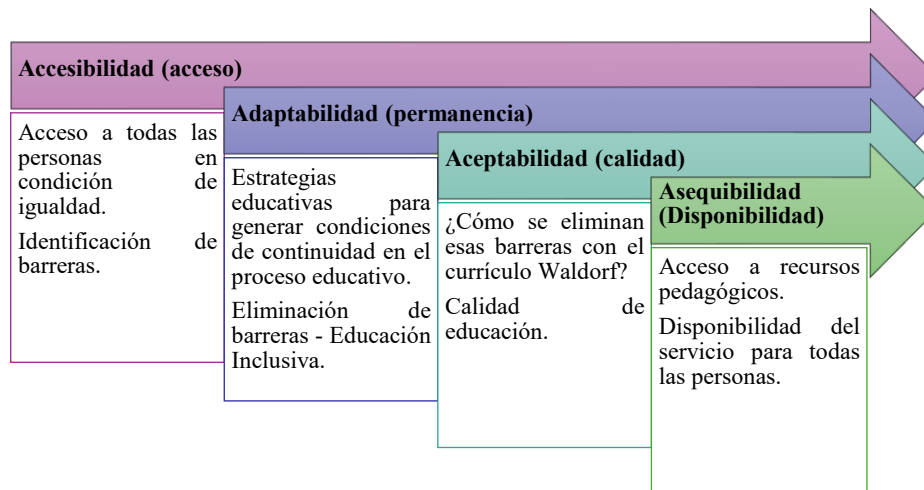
Accesibilidad (acceso)

Acceso a todas las personas en condición de igualdad.

Identificación de barreras.

Adaptabilidad (permanencia)

Estrategias educativas para generar condiciones de continuidad en el proceso educativo.

Eliminación de barreras - Educación Inclusiva.

Aceptabilidad (calidad)

¿Cómo se eliminan esas barreras con el currículo Waldorf?

Calidad de educación.

Asequibilidad (Disponibilidad)

Acceso a recursos pedagógicos.

Disponibilidad del servicio para todas las personas.